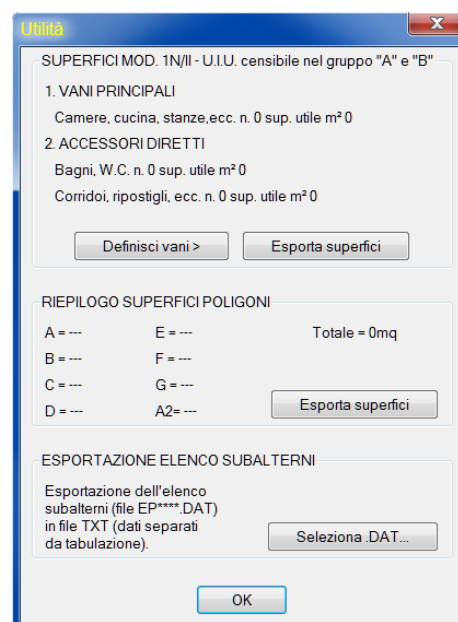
Utilità

SUPERFICI MOD. 1N/II - U.I.U. censibile nel gruppo "A" e "B"

1. VANI PRINCIPALI

Camere, cucina, stanze,ecc. n. 0 sup. utile m² 0

2. ACCESSORI DIRETTI

Bagni, W.C. n. 0 sup. utile m² 0

Corridoi, ripostigli, ecc. n. 0 sup. utile m² 0

Definisci vani >

Esporta superfici

RIEPILOGO SUPERFICI POLIGONI

A = ---

E = ---

Totale = 0mq

B = ---

F = ---

C = ---

G = ---

D = ---

A2= ---

Esporta superfici

ESPORTAZIONE ELENCO SUBALTERNI

Esportazione dell'elenco subalterni (file EP****.DAT) in file TXT (dati separati da tabulazione).

Seleziona .DAT...

OK